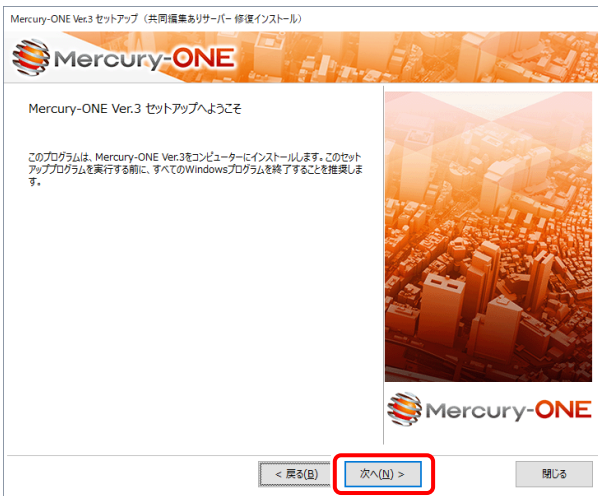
Mercury-ONE Ver.3 セットアップ（共同編集ありサーバー 修復インストール）

Mercury-ONE

Mercury-ONE Ver.3 セットアップへようこそ

このプログラムは、Mercury-ONE Ver.3をコンピューターにインストールします。このセットアッププログラムを実行する前に、すべてのWindowsプログラムを終了することを推奨します。

Mercury-ONE

< 戻る(B)

次へ(N) >

閉じる